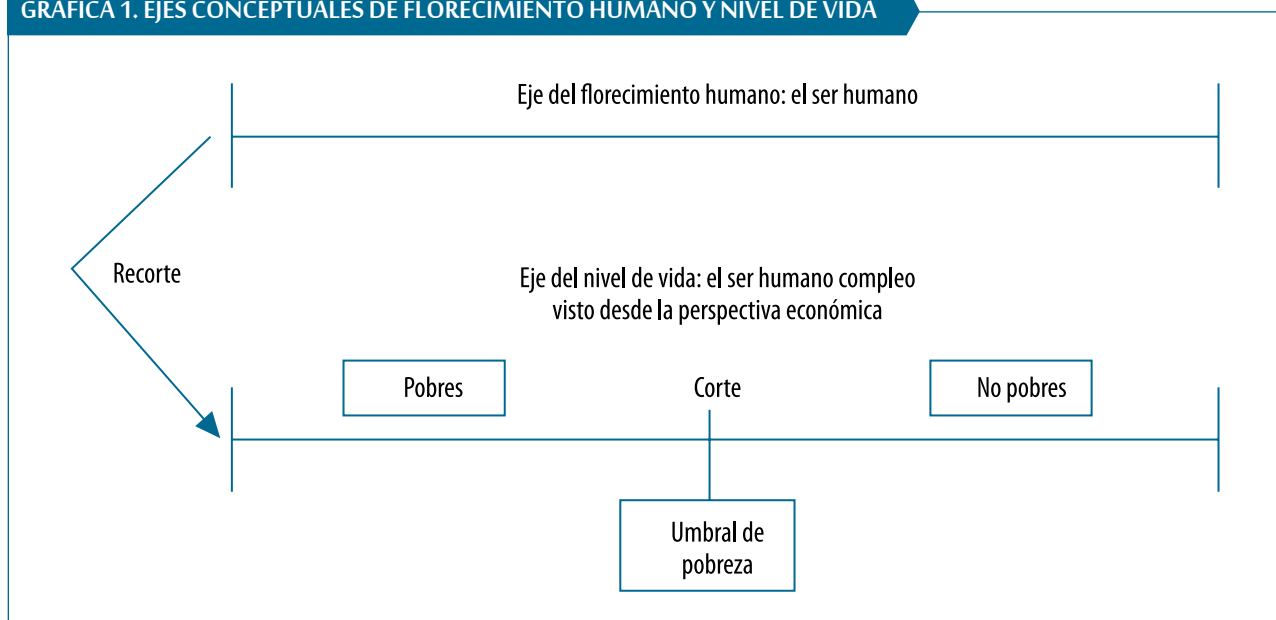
GRÁFICA 1. EJES CONCEPTUALES DE FLORECIMIENTO HUMANO Y NIVEL DE VIDA

Eje del florecimiento humano: el ser humano

Recorte

Eje del nivel de vida: el ser humano compleo visto desde la perspectiva económica

Pobres

Corte

No pobres

Umbral de pobreza